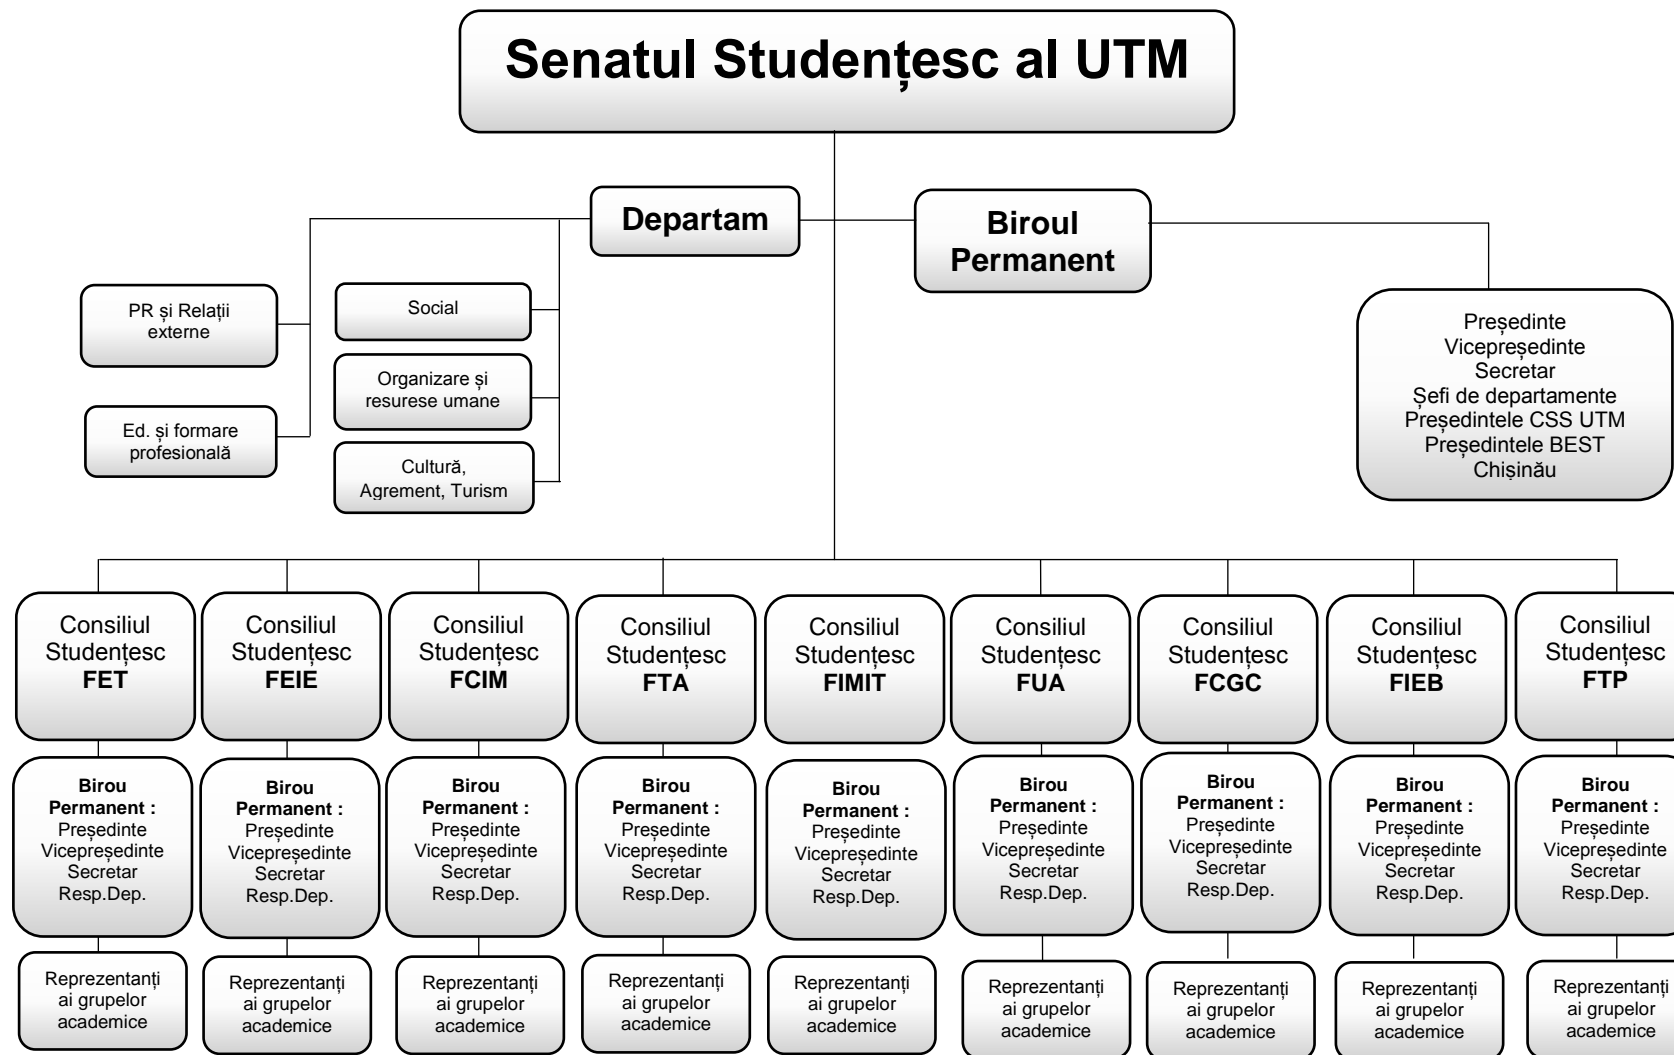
Senatul Studențesc al UTM

Departam

Biroul Permanent

PR și Relații externe

Ed. și formare profesională

Social

Organizare și resurese umane

Cultură, Agrement, Turism

Președinte
Vicepreședinte
Secretar
Șefi de departamente
Președintele CSS UTM
Președintele BEST Chișinău

Consiliul Studențesc FET

Birou Permanent :
Președinte
Vicepreședinte
Secretar
Resp.Dep.

Reprezentanți ai grupelor academice

Consiliul Studențesc FEIE

Birou Permanent :
Președinte
Vicepreședinte
Secretar
Resp.Dep.

Reprezentanți ai grupelor academice

Consiliul Studențesc FCIM

Birou Permanent :
Președinte
Vicepreședinte
Secretar
Resp.Dep.

Reprezentanți ai grupelor academice

Consiliul Studențesc FTA

Birou Permanent :
Președinte
Vicepreședinte
Secretar
Resp.Dep.

Reprezentanți ai grupelor academice

Consiliul Studențesc FIMIT

Birou Permanent :
Președinte
Vicepreședinte
Secretar
Resp.Dep.

Reprezentanți ai grupelor academice

Consiliul Studențesc FUA

Birou Permanent :
Președinte
Vicepreședinte
Secretar
Resp.Dep.

Reprezentanți ai grupelor academice

Consiliul Studențesc FCGC

Birou Permanent :
Președinte
Vicepreședinte
Secretar
Resp.Dep.

Reprezentanți ai grupelor academice

Consiliul Studențesc FIEB

Birou Permanent :
Președinte
Vicepreședinte
Secretar
Resp.Dep.

Reprezentanți ai grupelor academice

Consiliul Studențesc FTP

Birou Permanent :
Președinte
Vicepreședinte
Secretar
Resp.Dep.

Reprezentanți ai grupelor academice